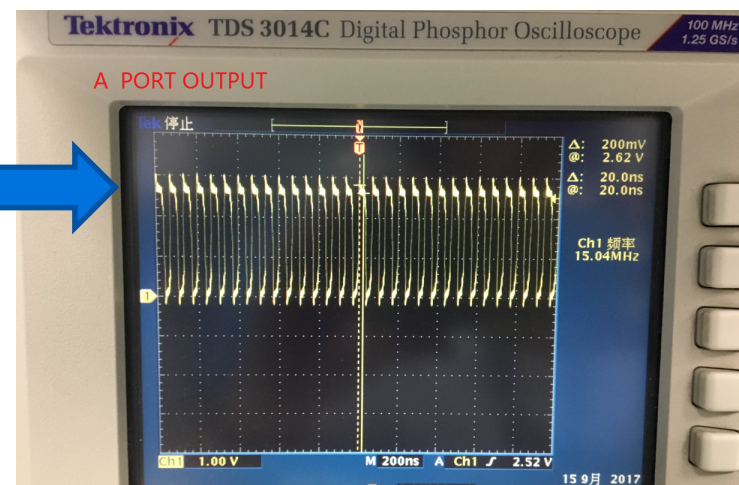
Tektronix TDS 3014C Digital Phosphor Oscilloscope
100 MHz
1.25 GS/s

A PORT OUTPUT

Tek 停止

T

Δ: 200mV
@: 2.62 V

Δ: 20.0ns
@: 20.0ns

Ch1 频率
15.04MHz

1

Ch1 1.00 V
M 200ns A Ch1 ∫ 2.52 V

15 9月 2017